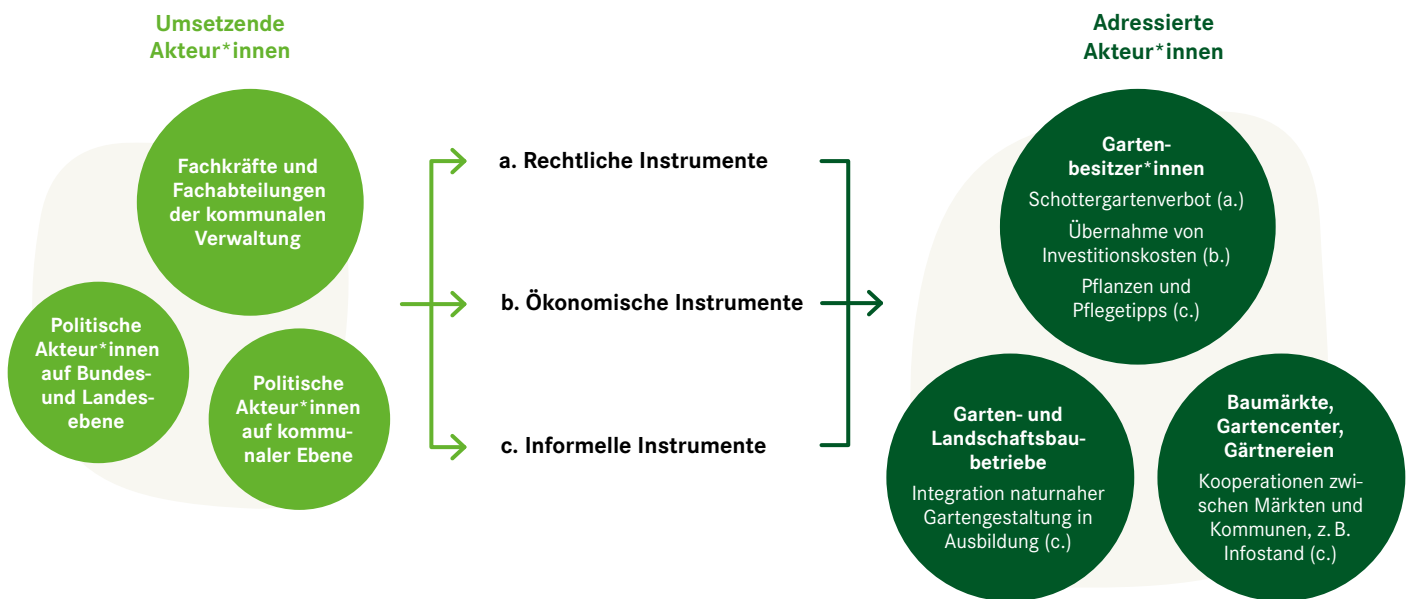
Umsetzende Akteur*innen

Fachkräfte und Fachabteilungen der kommunalen Verwaltung

Politische Akteur*innen auf Bundes- und Landesebene

Politische Akteur*innen auf kommunaler Ebene

a. Rechtliche Instrumente

b. Ökonomische Instrumente

c. Informelle Instrumente

Adressierte Akteur*innen

Gartenbesitzer*innen

Schottergartenverbot (a.)

Übernahme von Investitionskosten (b.)

Pflanzen und Pflegetipps (c.)

Garten- und Landschaftsbaubetriebe

Integration naturnaher Gartengestaltung in Ausbildung (c.)

Baumärkte, Gartencenter, Gärtnereien

Kooperationen zwischen Märkten und Kommunen, z. B. Infostand (c.)